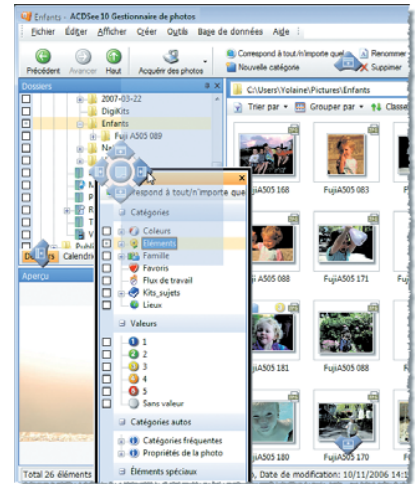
Enfants - ACDSee 10 Gestionnaire de photos

Fichier Éditer Afficher Créer Outils Base de données Aide

Précédent Avancer Haut Acquérir des photos

Correspond à tout/n'importe quel Nouvelle catégorie

Renommer Supprimer

Dossiers

2007-03-22

DigiKits

Enfants

FujiA505 089

Na

Publi

Dossiers Calendrie

Aperçu

Correspond à tout/n'importe quel

Catégories

Couleurs

Éléments

Famille

Favoris

Flux de travail

Kits_sujets

Lieux

Valeurs

1

2

3

4

5

Sans valeur

Catégories autos

Catégories fréquentes

Propriétés de la photo

Éléments spéciaux

C:\Users\Yolaine\Pictures\Enfants

Trier par Grouper par Classe

FujiA505 168

FujiA505 083

FujiA

FujiA505 171

FujiA505 181

FujiA505 170

Total 26 éléments

Date de modification: 10/11/2006 14:1